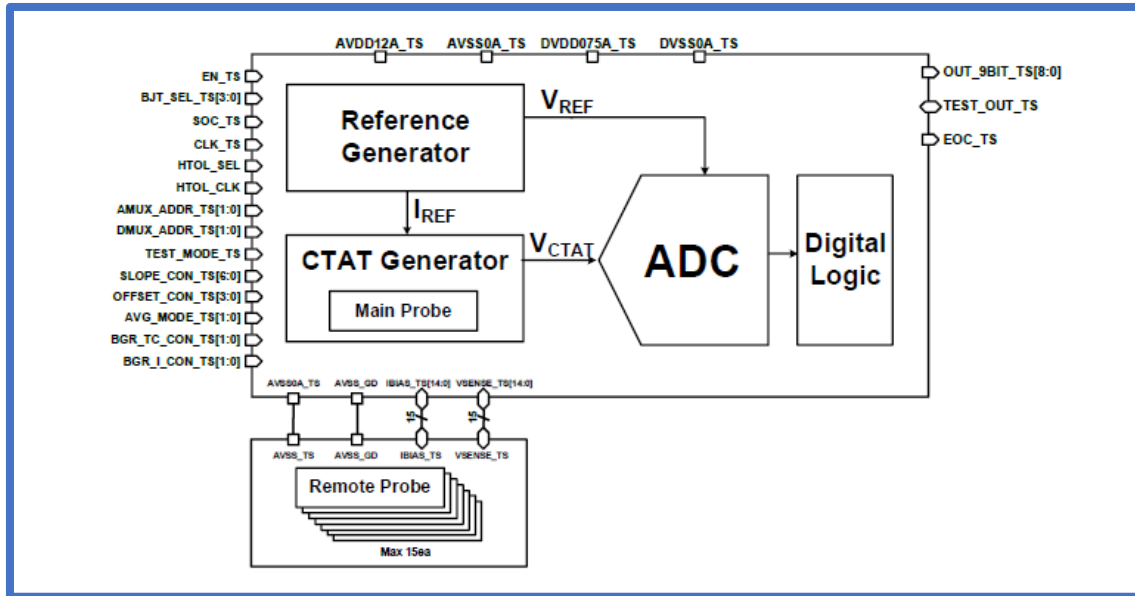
AVDD12A_TS AVSS0A_TS DVDD075A_TS DVSS0A_TS

EN_TS
BJT_SEL_TS[3:0]
SOC_TS
CLK_TS
HTOL_SEL
HTOL_CLK
AMUX_ADDR_TS[1:0]
DMUX_ADDR_TS[1:0]
TEST_MODE_TS
SLOPE_CON_TS[6:0]
OFFSET_CON_TS[3:0]
AVG_MODE_TS[1:0]
BGR_TC_CON_TS[1:0]
BGR_I_CON_TS[1:0]

Reference Generator

$V_{REF}$

$I_{REF}$

CTAT Generator

Main Probe

$V_{CTAT}$

ADC

Digital Logic

OUT_9BIT_TS[8:0]
TEST_OUT_TS
EOC_TS

AVSS0A_TS AVSS_GD IBIAS_TS[14:0] VSENSE_TS[14:0]

15 15

AVSS_TS AVSS_GD IBIAS_TS VSENSE_TS

Remote Probe

Max 15ea